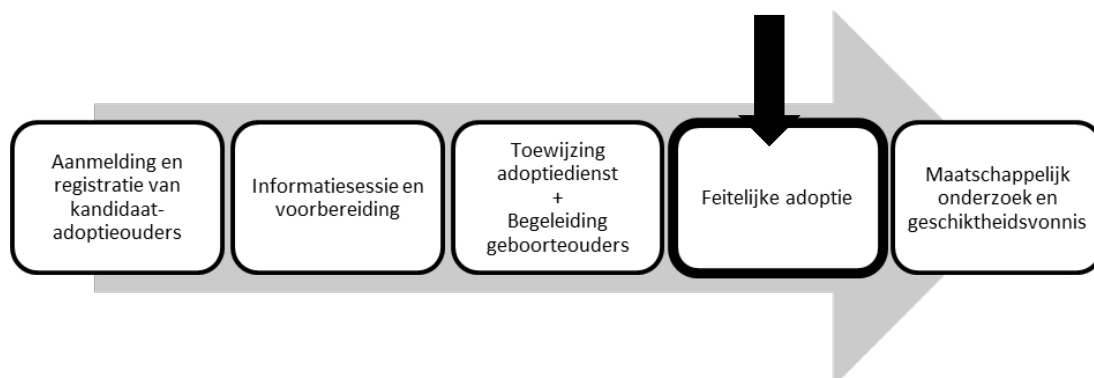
Aanmelding en registratie van kandidaat-adoptieouders

Informatiesessie en voorbereiding

Toewijzing adoptiedienst + Begeleiding geboorteouders

Feitelijke adoptie

Maatschappelijk onderzoek en geschiktheidsvonnis